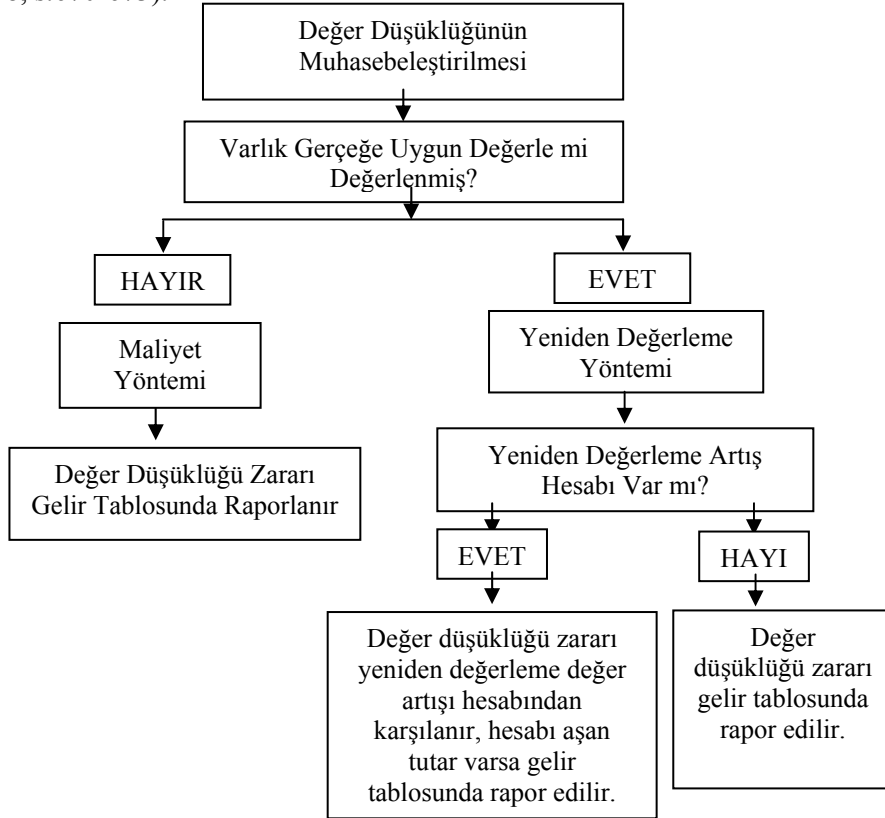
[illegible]

Değer Düşüklüğünün Muhasebeleştirilmesi

Varlık Gerçeğe Uygun Değerle mi Değerlenmiş?

HAYIR

Maliyet Yöntemi

Değer Düşüklüğü Zararı Gelir Tablosunda Raporlanır

EVET

Yeniden Değerleme Yöntemi

Yeniden Değerleme Artış Hesabı Var mı?

EVET

Değer düşüklüğü zararı yeniden değerleme değer artışı hesabından karşılanır, hesabı aşan tutar varsa gelir tablosunda rapor edilir.

HAYI

Değer düşüklüğü zararı gelir tablosunda rapor edilir.